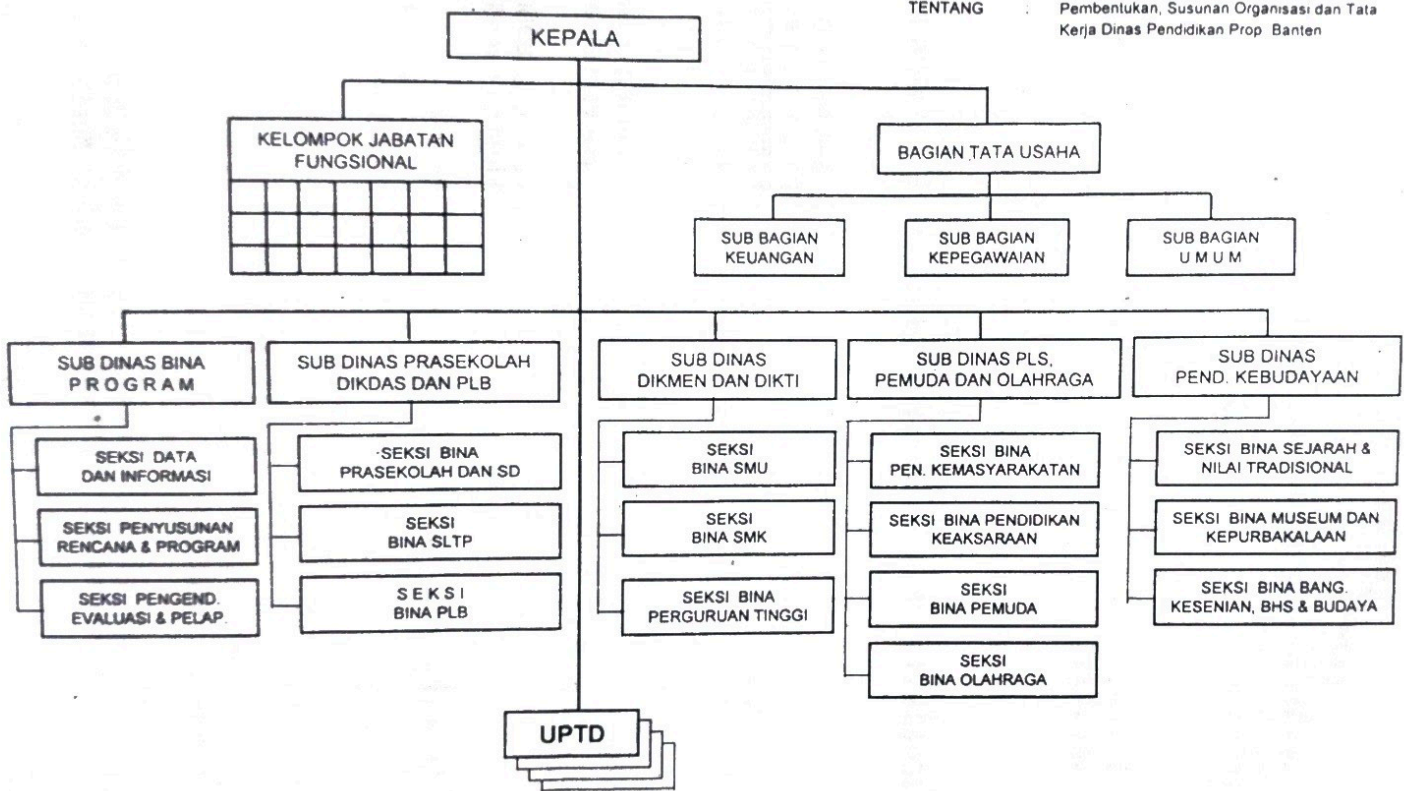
TENTANG : Pembentukan, Susunan Organisasi dan Tata Kerja Dinas Pendidikan Prop Banten

KEPALA

KELOMPOK JABATAN FUNGSIONAL

BAGIAN TATA USAHA

SUB BAGIAN KEUANGAN

SUB BAGIAN KEPEGAWAIAN

SUB BAGIAN U M U M

SUB DINAS BINA P R O G R A M

SEKSI DATA DAN INFORMASI

SEKSI PENYUSUNAN RENCANA & PROGRAM

SEKSI PENGEND. EVALUASI & PELAP.

SUB DINAS PRASEKOLAH DIKDAS DAN PLB

SEKSI BINA PRASEKOLAH DAN SD

SEKSI BINA SLTP

S E K S I BINA PLB

SUB DINAS DIKMEN DAN DIKTI

SEKSI BINA SMU

SEKSI BINA SMK

SEKSI BINA PERGURUAN TINGGI

SUB DINAS PLS, PEMUDA DAN OLAHRAGA

SEKSI BINA PEN. KEMASYARAKATAN

SEKSI BINA PENDIDIKAN KEAKSARAAN

SEKSI BINA PEMUDA

SEKSI BINA OLAHRAGA

SUB DINAS PEND. KEBUDAYAAN

SEKSI BINA SEJARAH & NILAI TRADISIONAL

SEKSI BINA MUSEUM DAN KEPURBAKALAAN

SEKSI BINA BANG. KESENIAN, BHS & BUDAYA

UPTD